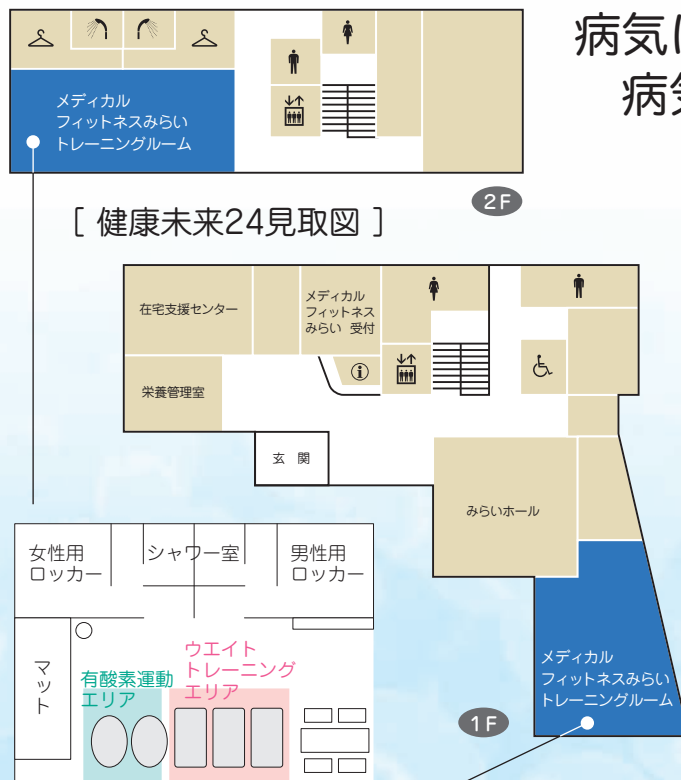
病気
病

メディカル
フィットネスみらい
トレーニングルーム

2F

[ 健康未来24見取図 ]

在宅支援センター

メディカル
フィットネス
みらい 受付

栄養管理室

玄 関

みらいホール

メディカル
フィットネスみらい
トレーニングルーム

1F

女性用
ロッカー

シャワー室

男性用
ロッカー

マット

有酸素運動
エリア

ウエイト
トレーニング
エリア